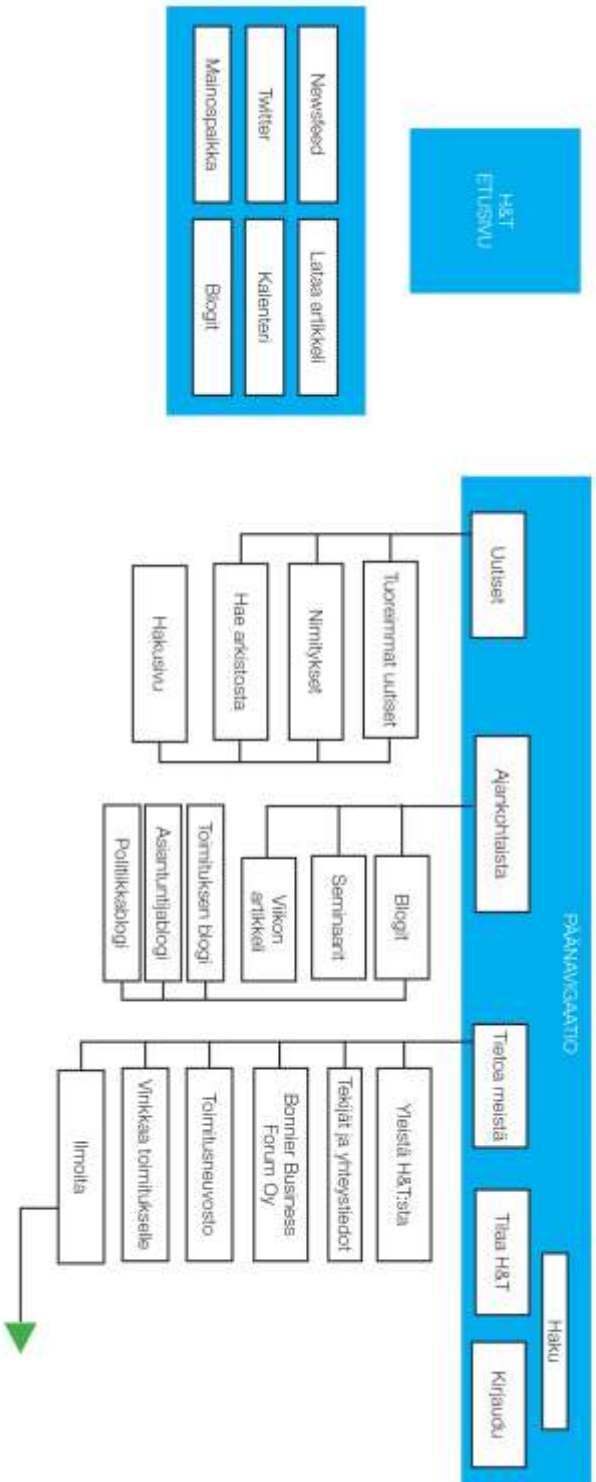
H&T ETUSIVU

Newsfeed

Lataa artikkeli

Twitter

Kalenteri

Mainospaikka

Blogit

PÄÄNAVIGAATIO

Uutiset

Tuoreimmat uutiset

Nimitykset

Hae arkistosta

Hakusivu

Ajankohtaista

Blogit

Seminaarit

Viikon artikkeli

Toimituksen blogi

Asiantuntijablogi

Politiikkablogi

Tietoa meistä

Yleistä H&T:sta

Tekijät ja yhteystiedot

Bonnier Business Forum Oy

Toimitusneuvosto

Vinkkaa toimitukselle

Ilmoita

Tilaa H&T

Haku

Kirjaudu